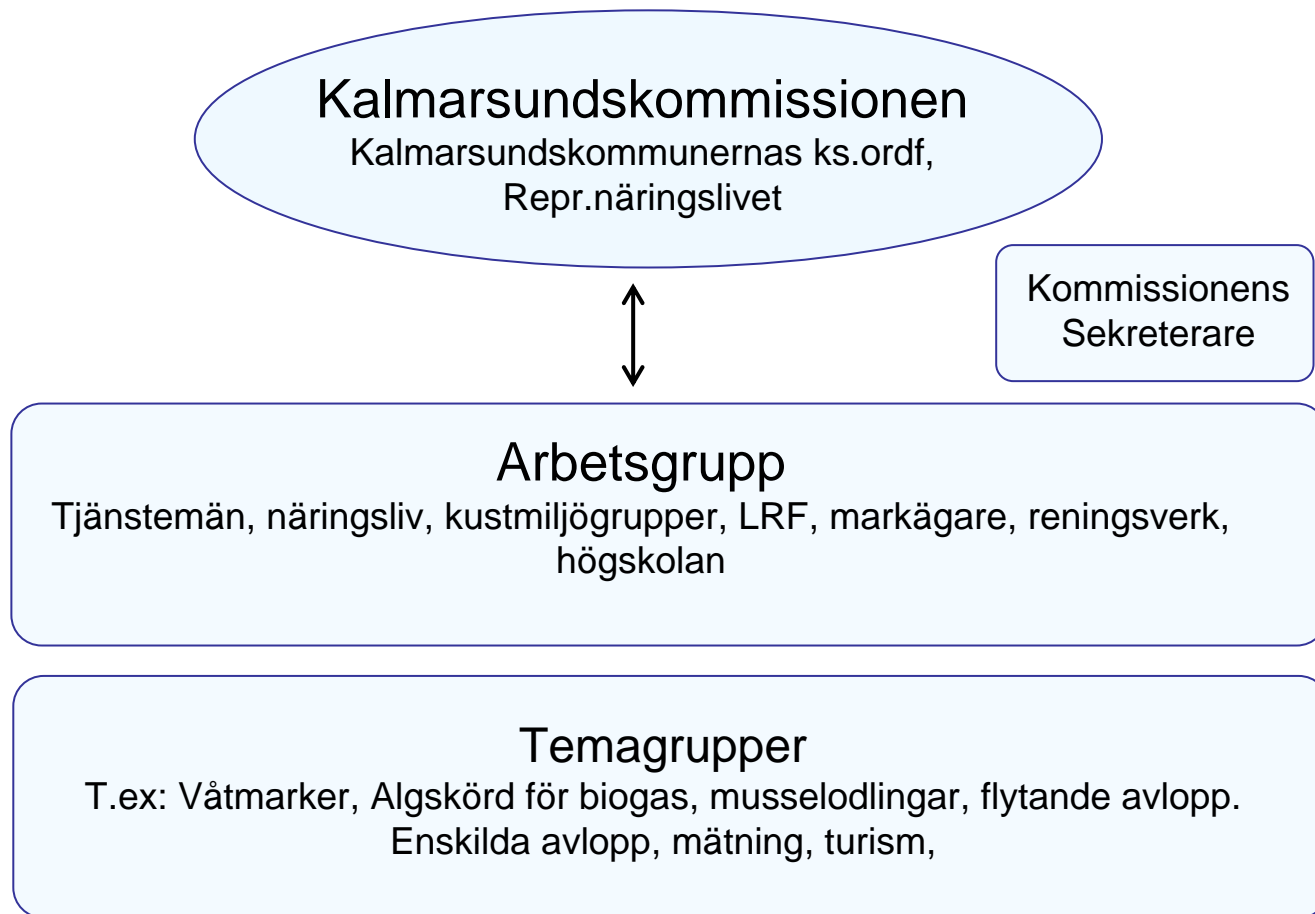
Kalmarsundskommissionen
Kalmarsundskommunernas ks.ordf, Repr.näringslivet

Kommissionens Sekreterare

Arbetsgrupp
Tjänstemän, näringsliv, kustmiljögrupper, LRF, markägare, reningsverk, högskolan

Temagrupper
T.ex: Våtmarker, Algskörd för biogas, musselodlingar, flytande avlopp. Enskilda avlopp, mätning, turism,